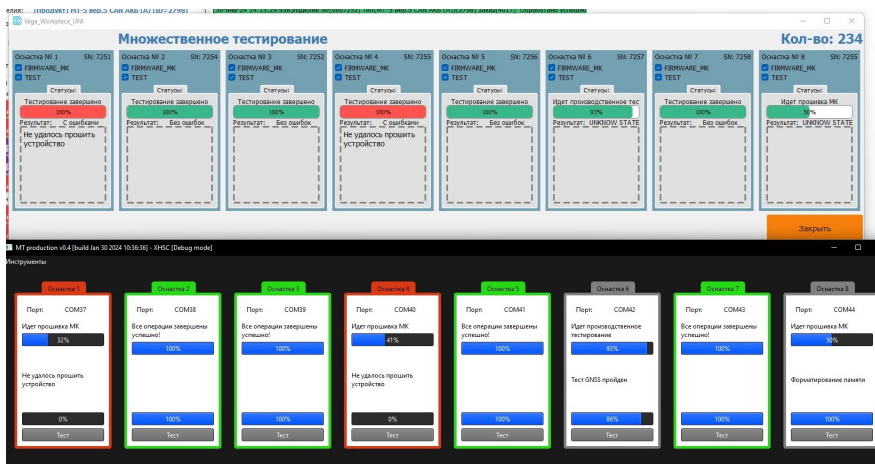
Vega_Workplace_UNI

Множественное тестирование

Кол-во: 234

Оснастка № 1 SN: 7251
FIRMWARE_MK
TEST
Статусы:
Тестирование завершено
100%
Результат: С ошибками
Не удалось прошить устройство

Оснастка № 2 SN: 7254
FIRMWARE_MK
TEST
Статусы:
Тестирование завершено
100%
Результат: Без ошибок

Оснастка № 3 SN: 7252
FIRMWARE_MK
TEST
Статусы:
Тестирование завершено
100%
Результат: Без ошибок

Оснастка № 4 SN: 7255
FIRMWARE_MK
TEST
Статусы:
Тестирование завершено
100%
Результат: С ошибками
Не удалось прошить устройство

Оснастка № 5 SN: 7256
FIRMWARE_MK
TEST
Статусы:
Тестирование завершено
100%
Результат: Без ошибок

Оснастка № 6 SN: 7257
FIRMWARE_MK
TEST
Статусы:
Идет производственное тес
93%
Результат: UNKNOW STATE

Оснастка № 7 SN: 7258
FIRMWARE_MK
TEST
Статусы:
Тестирование завершено
100%
Результат: Без ошибок

Оснастка № 8 SN: 7255
FIRMWARE_MK
TEST
Статусы:
Идет прошивка МК
50%
Результат: UNKNOW STATE

Закрыть

MT production v0.4 [build Jan 30 2024 10:36:36] - XHSC [Debug mode]
Инструменты

Оснастка 1
Порт: COM37
Идет прошивка МК
32%
Не удалось прошить устройство
0%
Тест

Оснастка 2
Порт: COM38
Все операции завершены успешно!
100%
100%
Тест

Оснастка 3
Порт: COM39
Все операции завершены успешно!
100%
100%
Тест

Оснастка 4
Порт: COM40
Идет прошивка МК
41%
Не удалось прошить устройство
0%
Тест

Оснастка 5
Порт: COM41
Все операции завершены успешно!
100%
100%
Тест

Оснастка 6
Порт: COM42
Идет производственное тестирование
93%
Тест GNSS пройден
86%
Тест

Оснастка 7
Порт: COM43
Все операции завершены успешно!
100%
100%
Тест

Оснастка 8
Порт: COM44
Идет прошивка МК
50%
Форматирование памяти
100%
Тест